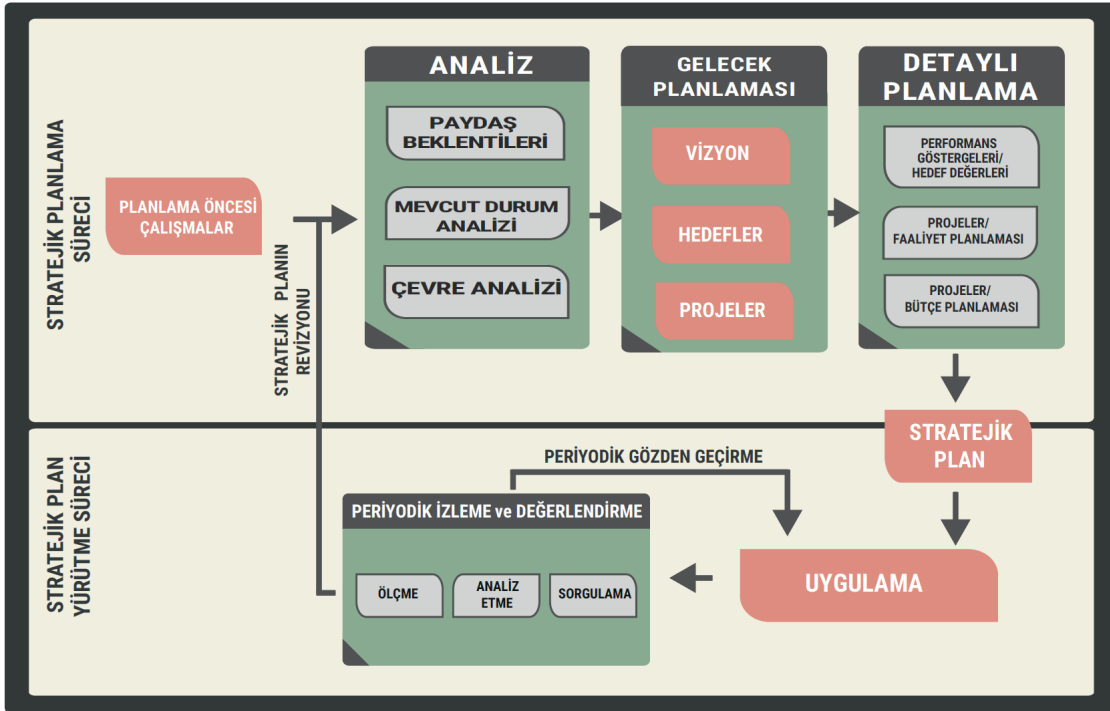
STRATEJİK PLANLAMA SÜRECİ

PLANLAMA ÖNCESİ ÇALIŞMALAR

STRATEJİK PLANIN REVİZYONU

ANALİZ

PAYDAŞ BEKLENTİLERİ

MEVCUT DURUM ANALİZİ

ÇEVRE ANALİZİ

GELECEK PLANLAMASI

VİZYON

HEDEFLER

PROJELER

DETAYLI PLANLAMA

PERFORMANS GÖSTERGELERİ/ HEDEF DEĞERLERİ

PROJELER/ FAALİYET PLANLAMASI

PROJELER/ BÜTÇE PLANLAMASI

STRATEJİK PLAN

STRATEJİK PLAN YÜRÜTME SÜRECİ

PERİYODİK GÖZDEN GEÇİRME

PERİYODİK İZLEME ve DEĞERLENDİRME

ÖLÇME

ANALİZ ETME

SORGULAMA

UYGULAMA